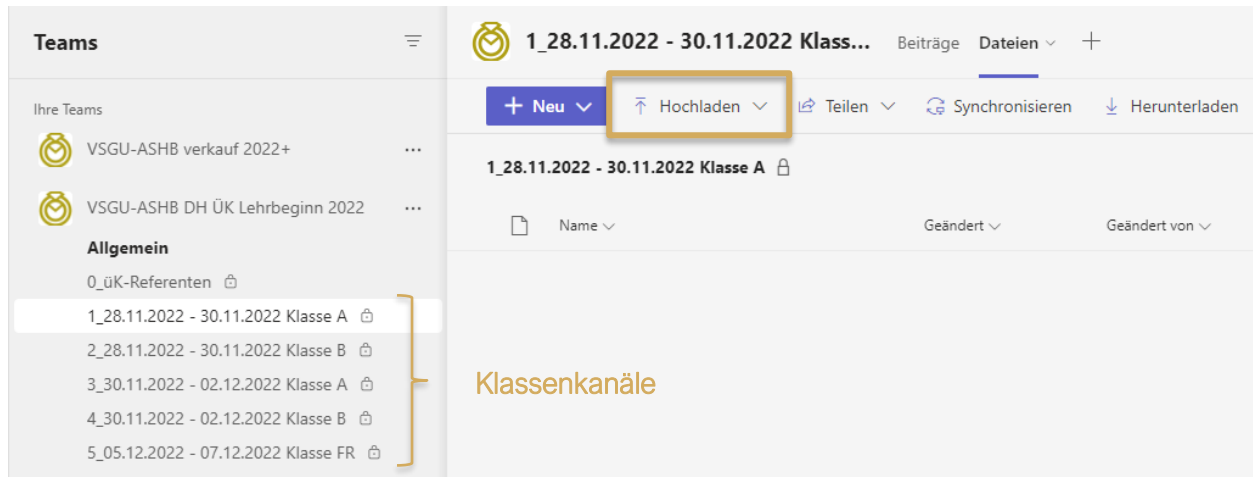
Teams

Ihre Teams

VSGU-ASHB verkauf 2022+ ...

VSGU-ASHB DH ÜK Lehrbeginn 2022 ...

Allgemein

0_üK-Referenten

1_28.11.2022 - 30.11.2022 Klasse A

2_28.11.2022 - 30.11.2022 Klasse B

3_30.11.2022 - 02.12.2022 Klasse A

4_30.11.2022 - 02.12.2022 Klasse B

5_05.12.2022 - 07.12.2022 Klasse FR

1_28.11.2022 - 30.11.2022 Klass... Beiträge Dateien +

+ Neu Hochladen Teilen Synchronisieren Herunterladen

1_28.11.2022 - 30.11.2022 Klasse A

Name Geändert Geändert von

Klassenkanäle